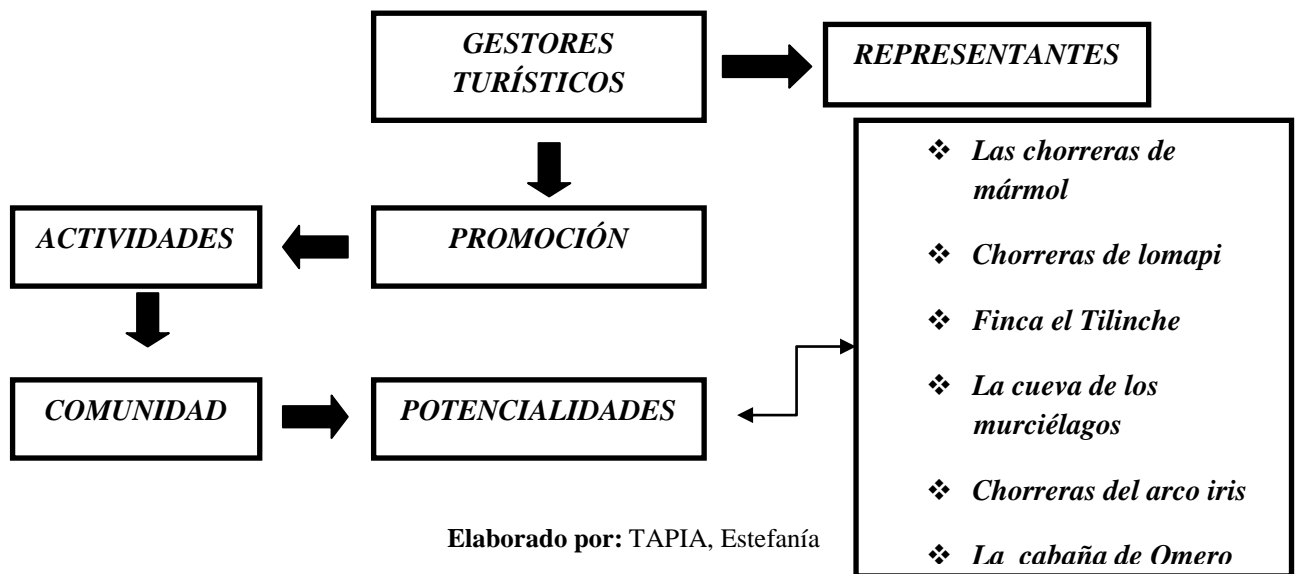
GESTORES TURÍSTICOS

REPRESENTANTES

PROMOCIÓN

ACTIVIDADES

COMUNIDAD

POTENCIALIDADES

❖ Las chorreras de mármol
❖ Chorreras de lomapi
❖ Finca el Tilinche
❖ La cueva de los murciélagos
❖ Chorreras del arco iris
❖ La cabaña de Omero

Elaborado por: TAPIA, Estefanía